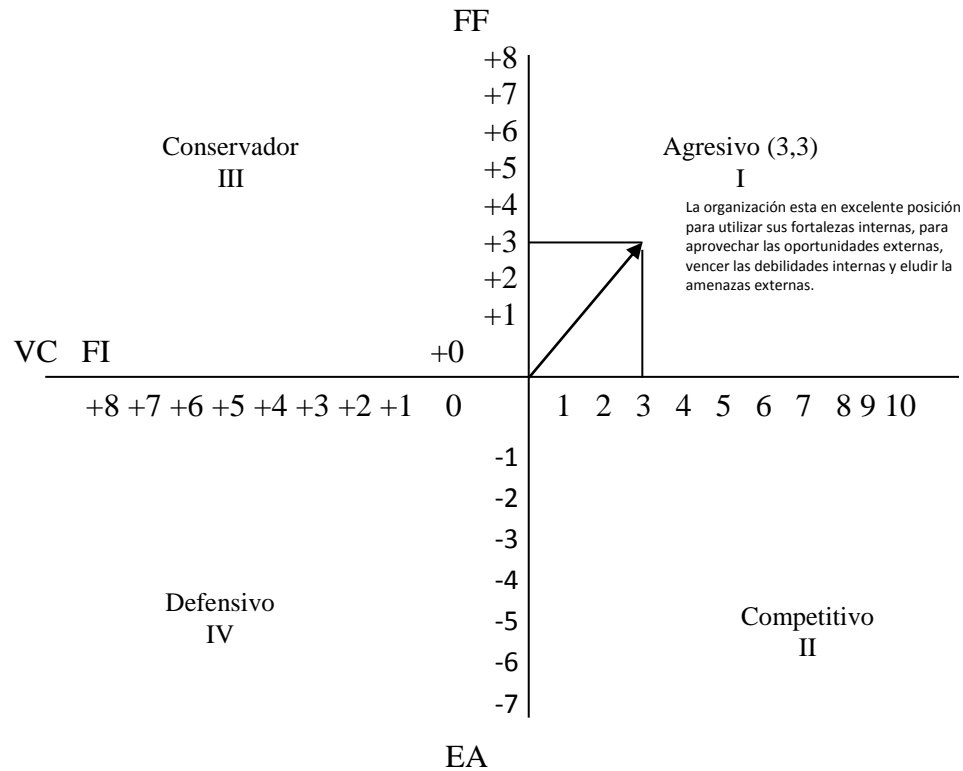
FF

+8
+7
+6
+5
+4
+3
+2
+1

Conservador
III

Agresivo (3,3)
I

La organización esta en excelente posición para utilizar sus fortalezas internas, para aprovechar las oportunidades externas, vencer las debilidades internas y eludir la amenazas externas.

VC FI +0

+8 +7 +6 +5 +4 +3 +2 +1 0 1 2 3 4 5 6 7 8 9 10

-1
-2
-3
-4
-5
-6
-7

Defensivo
IV

Competitivo
II

EA